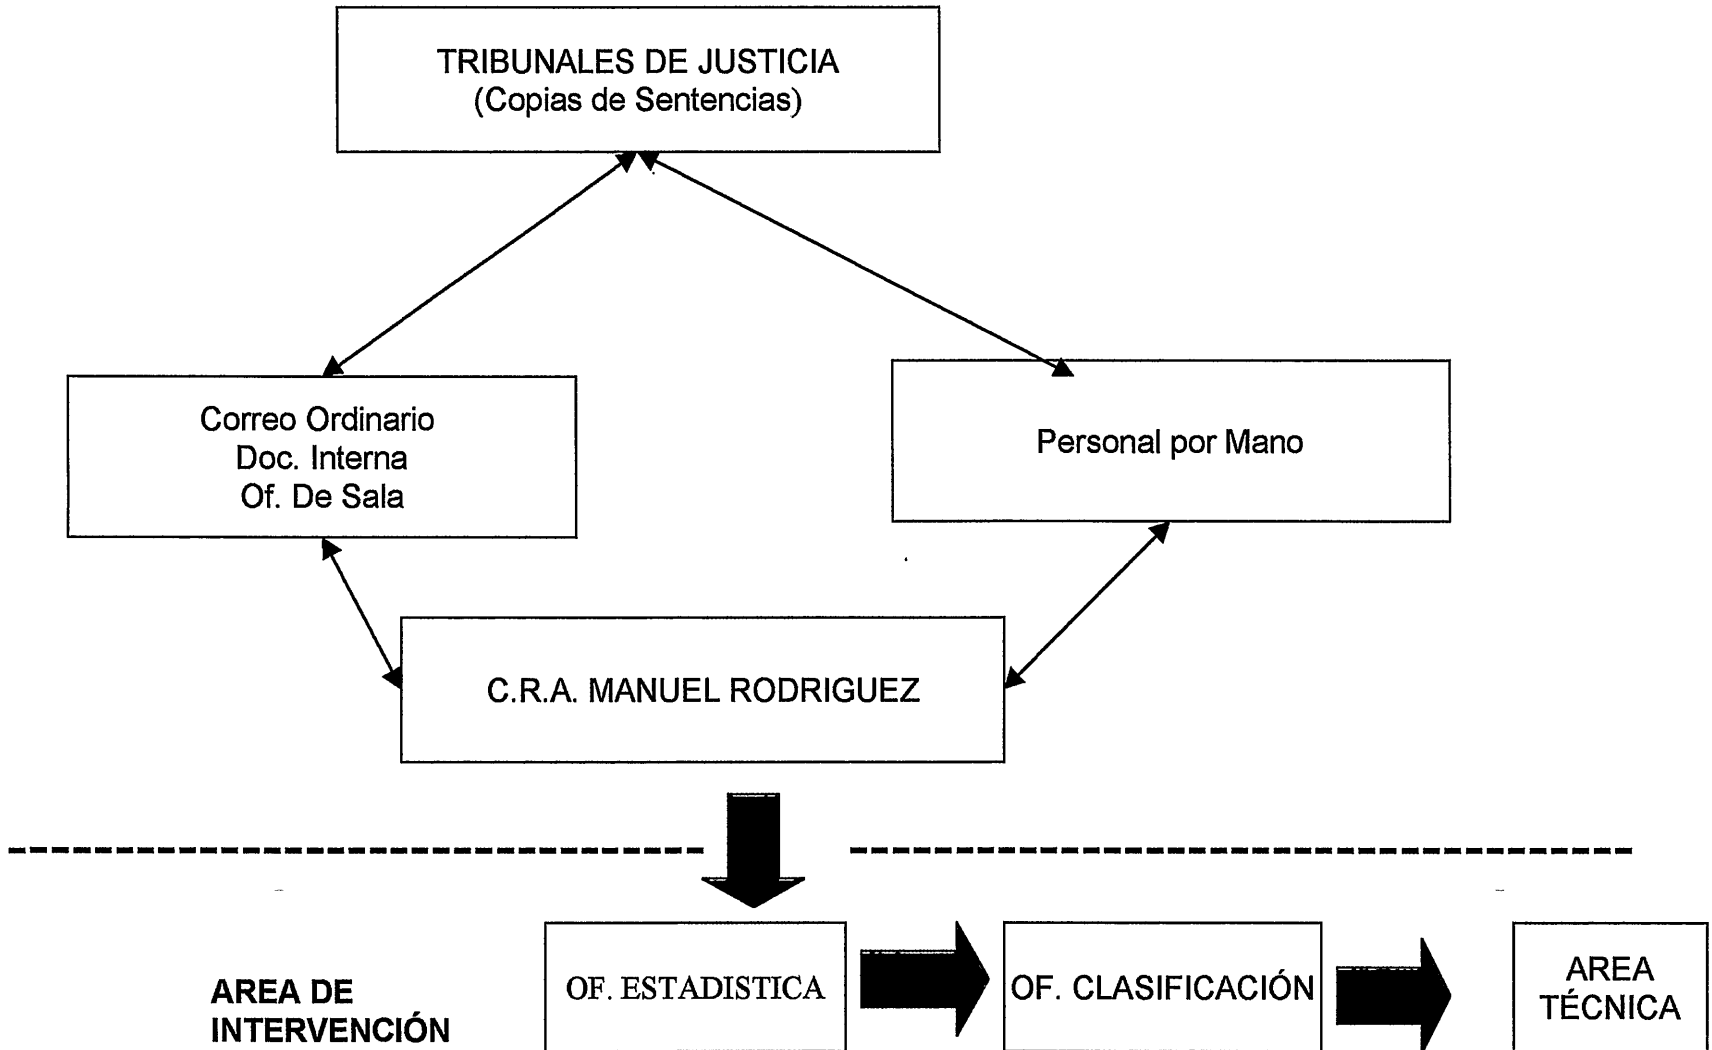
TRIBUNALES DE JUSTICIA
(Copias de Sentencias)

Correo Ordinario
Doc. Interna
Of. De Sala

Personal por Mano

C.R.A. MANUEL RODRIGUEZ

AREA DE INTERVENCIÓN

OF. ESTADISTICA

OF. CLASIFICACIÓN

AREA TÉCNICA